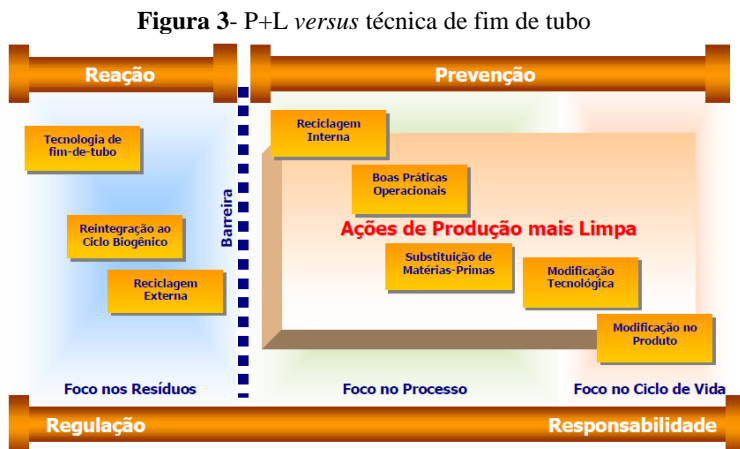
**Figura 3**- P+L *versus* técnica de fim de tubo

Reação

Prevenção

Tecnologia de fim-de-tubo

Reintegração ao Ciclo Biogênico

Reciclagem Externa

Barreira

Reciclagem Interna

Boas Práticas Operacionais

Ações de Produção mais Limpa

Substituição de Matérias-Primas

Modificação Tecnológica

Modificação no Produto

Foco nos Resíduos

Foco no Processo

Foco no Ciclo de Vida

Regulação

Responsabilidade